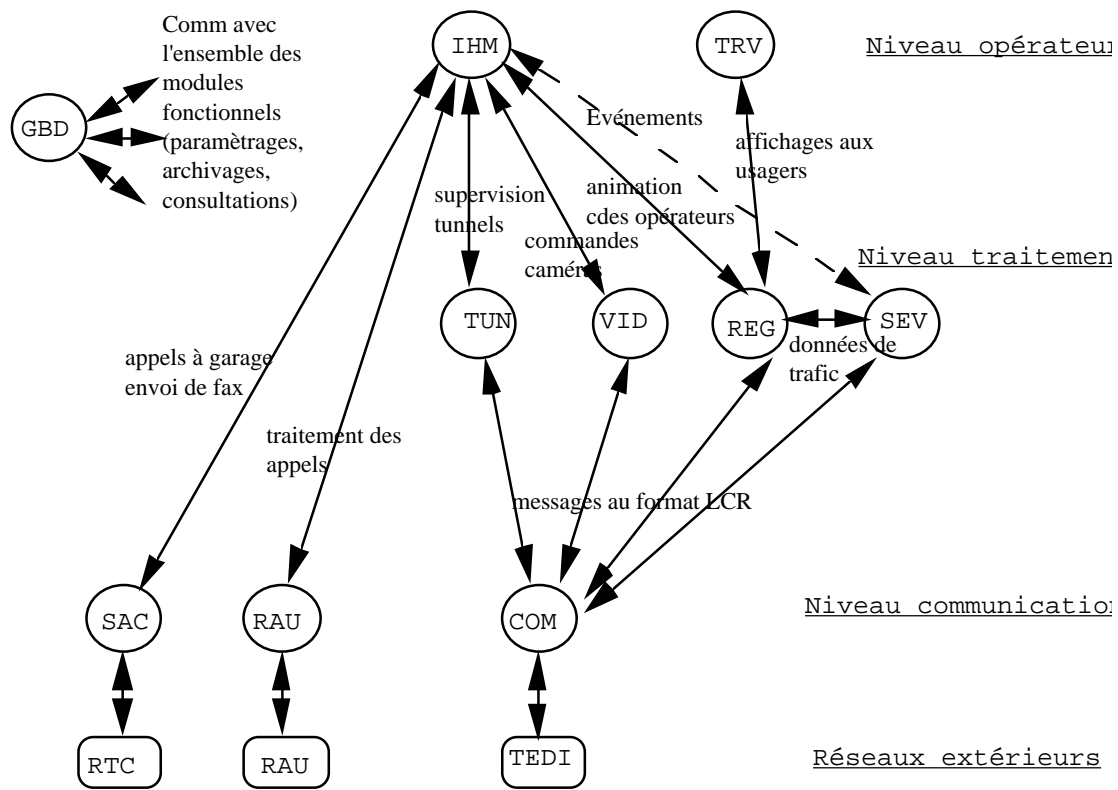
Comm avec l'ensemble des modules fonctionnels (paramètrages, archivages, consultations)

GBD

IHM

TRV

Niveau opérateur

Evénements

affichages aux usagers

supervision tunnels

animation cdes opérateurs

commandes caméras

Niveau traitement

TUN

VID

REG

SEV

données de trafic

appels à garage envoi de fax

traitement des appels

messages au format LCR

SAC

RAU

COM

Niveau communication

RTC

RAU

TEDI

Réseaux extérieurs